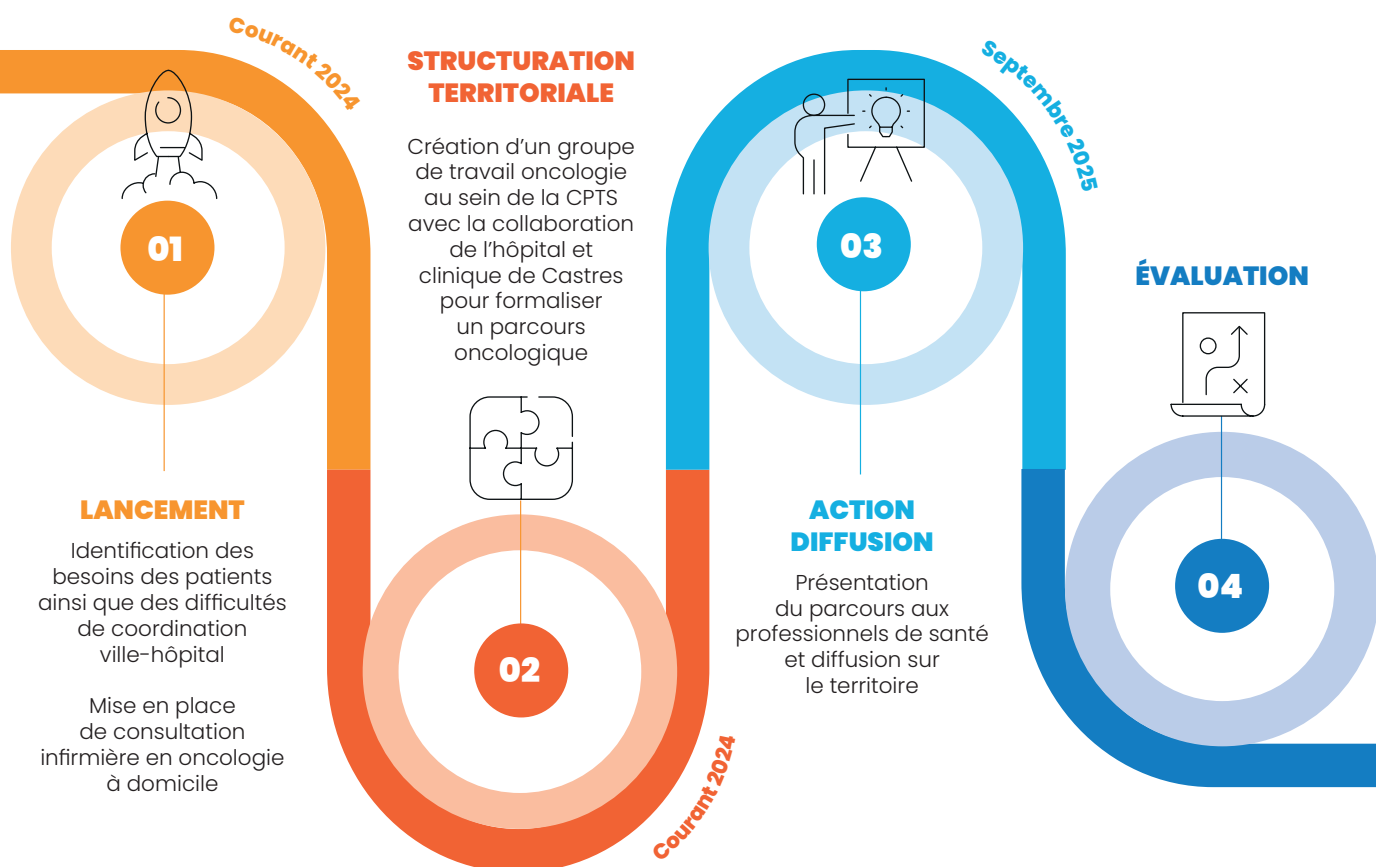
Courant 2024

01

LANCEMENT

Identification des besoins des patients ainsi que des difficultés de coordination ville-hôpital

Mise en place de consultation infirmière en oncologie à domicile

STRUCTURATION TERRITORIALE

Création d'un groupe de travail oncologie au sein de la CPTS avec la collaboration de l'hôpital et clinique de Castres pour formaliser un parcours oncologique

02

Courant 2024

Septembre 2025

03

ACTION DIFFUSION

Présentation du parcours aux professionnels de santé et diffusion sur le territoire

ÉVALUATION

04